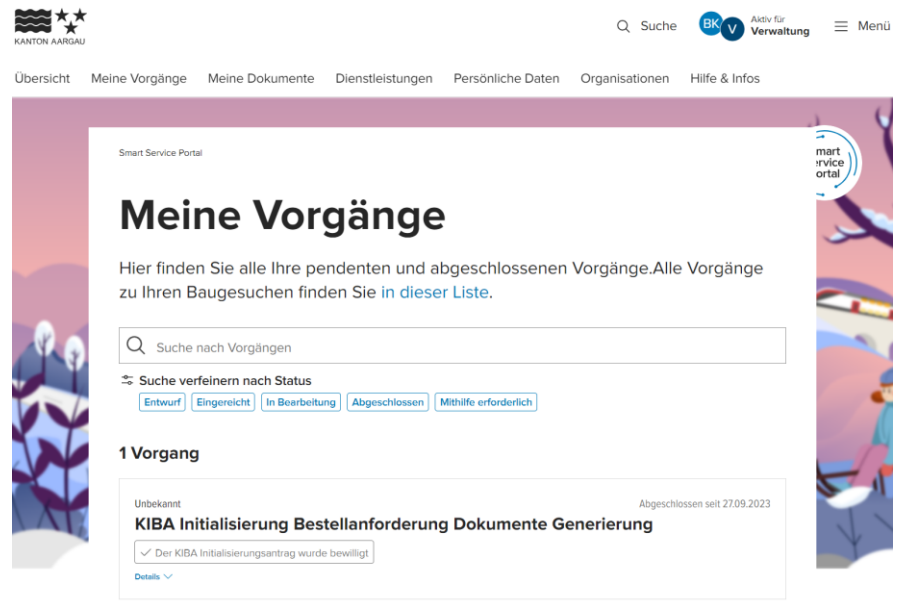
KANTON AARGAU

Suche

BK V Aktiv für Verwaltung

Menü

Übersicht Meine Vorgänge Meine Dokumente Dienstleistungen Persönliche Daten Organisationen Hilfe & Infos

Smart Service Portal

mart ervice ortal

Meine Vorgänge

Hier finden Sie alle Ihre pendenten und abgeschlossenen Vorgänge.Alle Vorgänge zu Ihren Baugesuchen finden Sie in dieser Liste.

Suche nach Vorgängen

Suche verfeinern nach Status

Entwurf Eingereicht In Bearbeitung Abgeschlossen Mithilfe erforderlich

1 Vorgang

Unbekannt

Abgeschlossen seit 27.09.2023

KIBA Initialisierung Bestellanforderung Dokumente Generierung

Der KIBA Initialisierungsantrag wurde bewilligt

Details